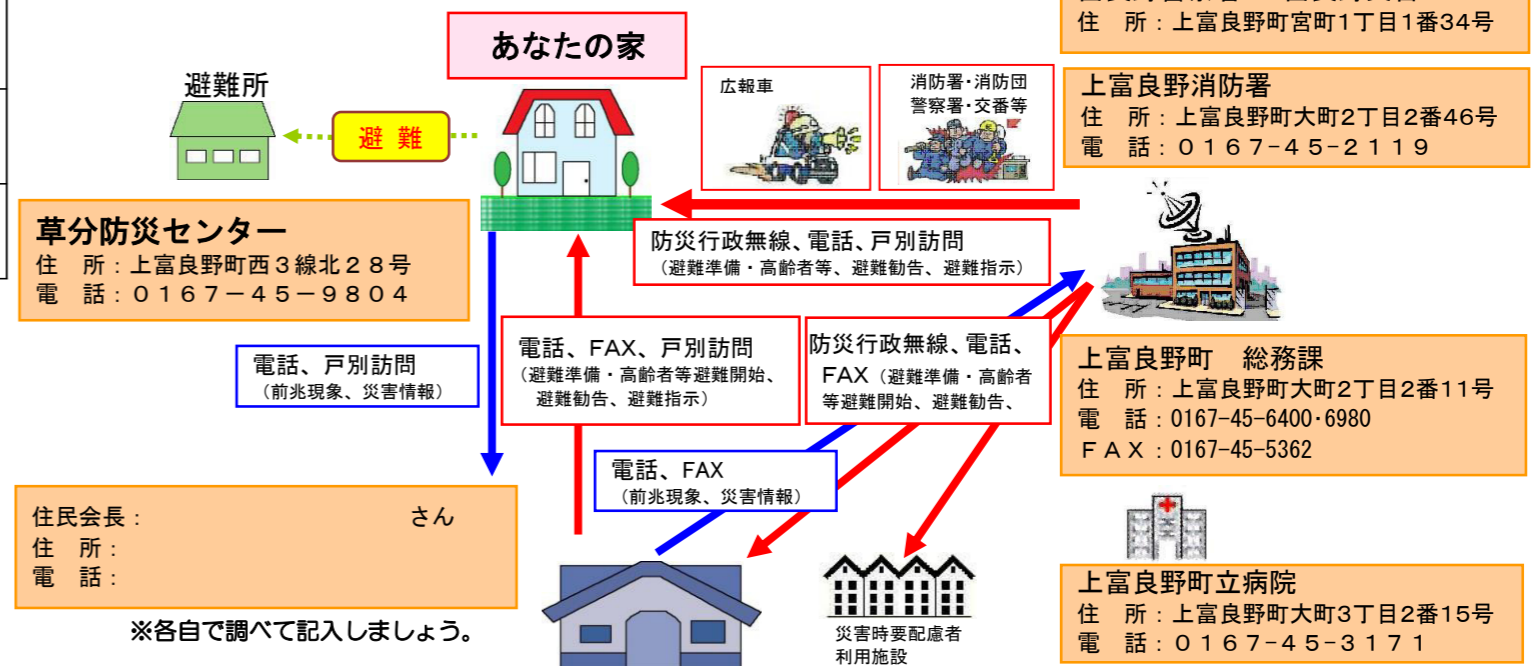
住　所：上富良野町宮町1丁目1番34号

あなたの家

避難所

避　難

広報車

消防署・消防団
警察署・交番等

上富良野消防署
住　所：上富良野町大町2丁目2番46号
電　話：０１６７－４５－２１１９

草分防災センター
住　所：上富良野町西３線北２８号
電　話：０１６７－４５－９８０４

防災行政無線、電話、戸別訪問
（避難準備・高齢者等、避難勧告、避難指示）

電話、戸別訪問
（前兆現象、災害情報）

電話、FAX、戸別訪問
（避難準備・高齢者等避難開始、避難勧告、避難指示）

防災行政無線、電話、FAX（避難準備・高齢者等避難開始、避難勧告、

上富良野町　総務課
住　所：上富良野町大町2丁目2番11号
電　話：0167-45-6400･6980
ＦＡＸ：0167-45-5362

電話、FAX
（前兆現象、災害情報）

住民会長：　　　　　　　　　さん
住　所：
電　話：

※各自で調べて記入しましょう。

災害時要配慮者
利用施設

上富良野町立病院
住　所：上富良野町大町3丁目2番15号
電　話：０１６７－４５－３１７１